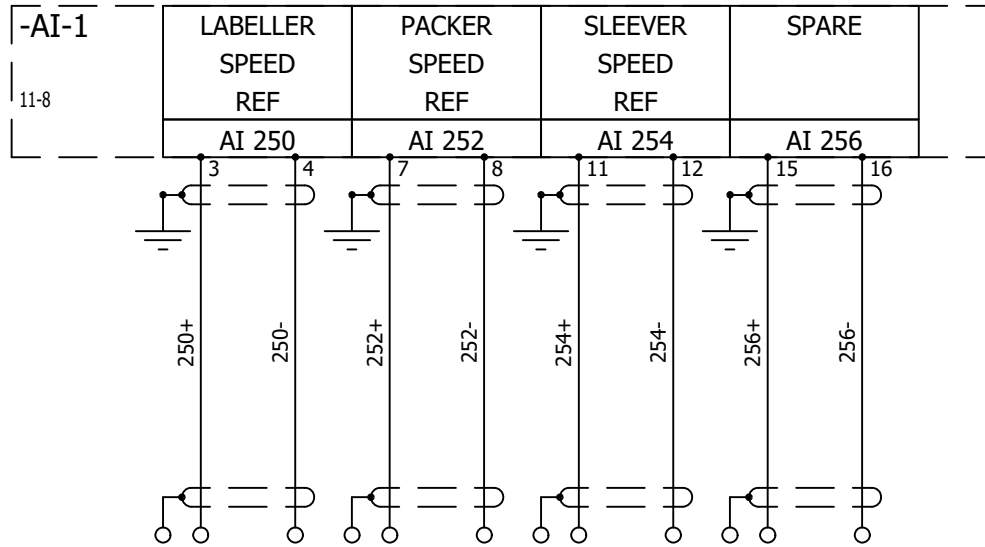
-AI-1

11-8

| LABELLER SPEED REF | PACKER SPEED REF | SLEEVER SPEED REF | SPARE |
|---|---|---|---|
| AI 250 | AI 252 | AI 254 | AI 256 |

3 4 7 8 11 12 15 16

250+ 250- 252+ 252- 254+ 254- 256+ 256-